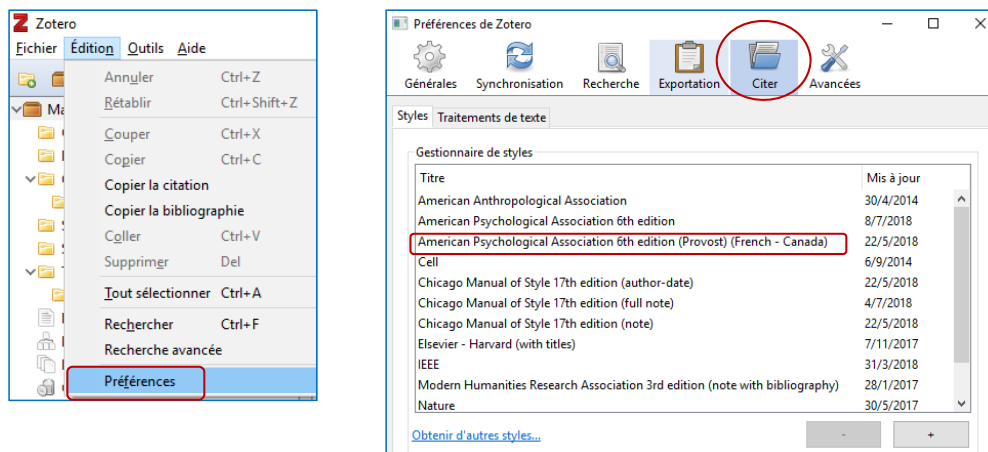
Zotero
Fichier Édition Outils Aide
Ma

Annuler Ctrl+Z
Rétablir Ctrl+Shift+Z
Couper Ctrl+X
Copier Ctrl+C
Copier la citation
Copier la bibliographie
Coller Ctrl+V
Supprimer Del
Tout sélectionner Ctrl+A
Rechercher Ctrl+F
Recherche avancée
Préférences

Préférences de Zotero
Générales Synchronisation Recherche Exportation Citer Avancées
Styles Traitements de texte
Gestionnaire de styles

| Titre | Mis à jour |
|---|---|
| American Anthropological Association | 30/4/2014 |
| American Psychological Association 6th edition | 8/7/2018 |
| American Psychological Association 6th edition (Provost) (French - Canada) | 22/5/2018 |
| Cell | 6/9/2014 |
| Chicago Manual of Style 17th edition (author-date) | 22/5/2018 |
| Chicago Manual of Style 17th edition (full note) | 4/7/2018 |
| Chicago Manual of Style 17th edition (note) | 22/5/2018 |
| Elsevier - Harvard (with titles) | 7/11/2017 |
| IEEE | 31/3/2018 |
| Modern Humanities Research Association 3rd edition (note with bibliography) | 28/1/2017 |
| Nature | 30/5/2017 |

Obtenir d'autres styles...
-
+